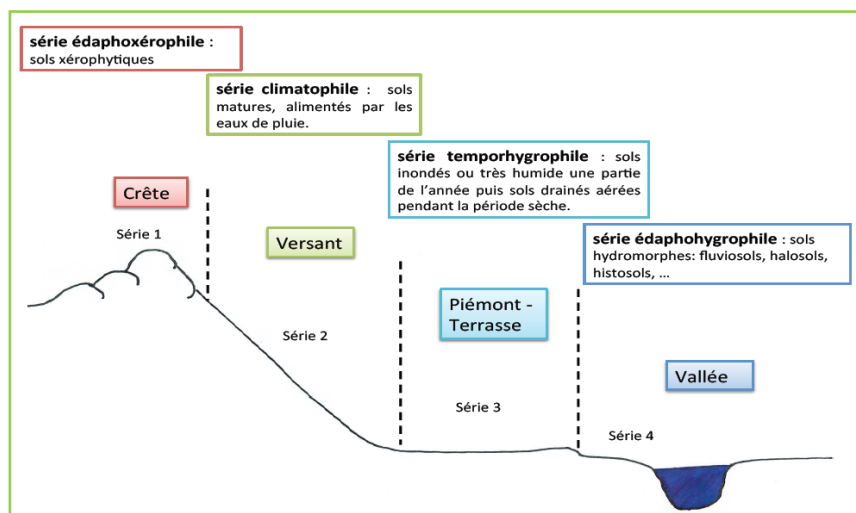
**série édaphoxérophile** : sols xérophytiques

**série climatophile** : sols matures, alimentés par les eaux de pluie.

**série temporhygrophile** : sols inondés ou très humide une partie de l'année puis sols drainés aérées pendant la période sèche.

**série édaphohygrophile** : sols hydromorphes: fluviosols, halosols, histosols, …

Crête

Série 1

Versant

Série 2

Piémont - Terrasse

Série 3

Vallée

Série 4